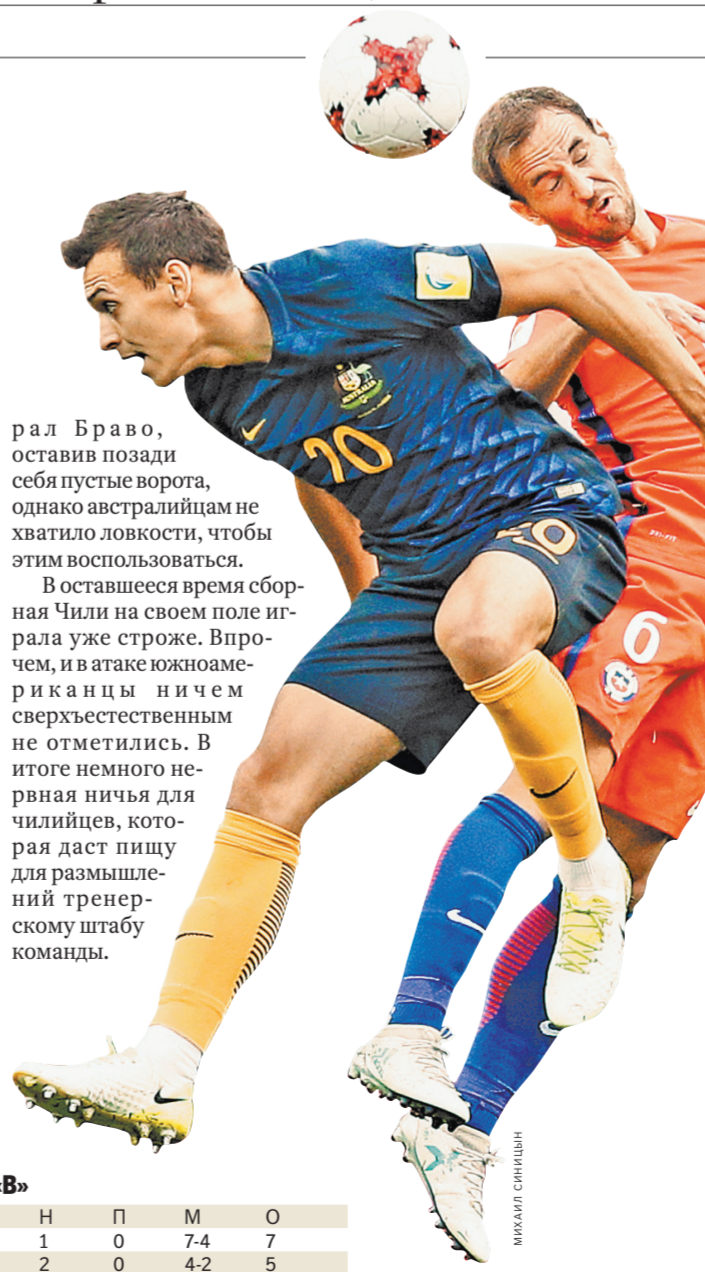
рал Браво, оставив позади себя пустые ворота, однако австралийцам не хватило ловкости, чтобы этим воспользоваться.

В оставшееся время сборная Чили на своем поле играла уже строже. Впрочем, и в атаке южноамериканцы ничем сверхъестественным не отметились. В итоге немного нервная ничья для чилийцев, которая даст пищу для размышлений тренерскому штабу команды.

20

20

6

МИХАИЛ СИНИЦЫН

«В»

| Н | П | М | О |
|---|---|---|---|
| 1 | 0 | 7-4 | 7 |
| 2 | 0 | 4-2 | 5 |